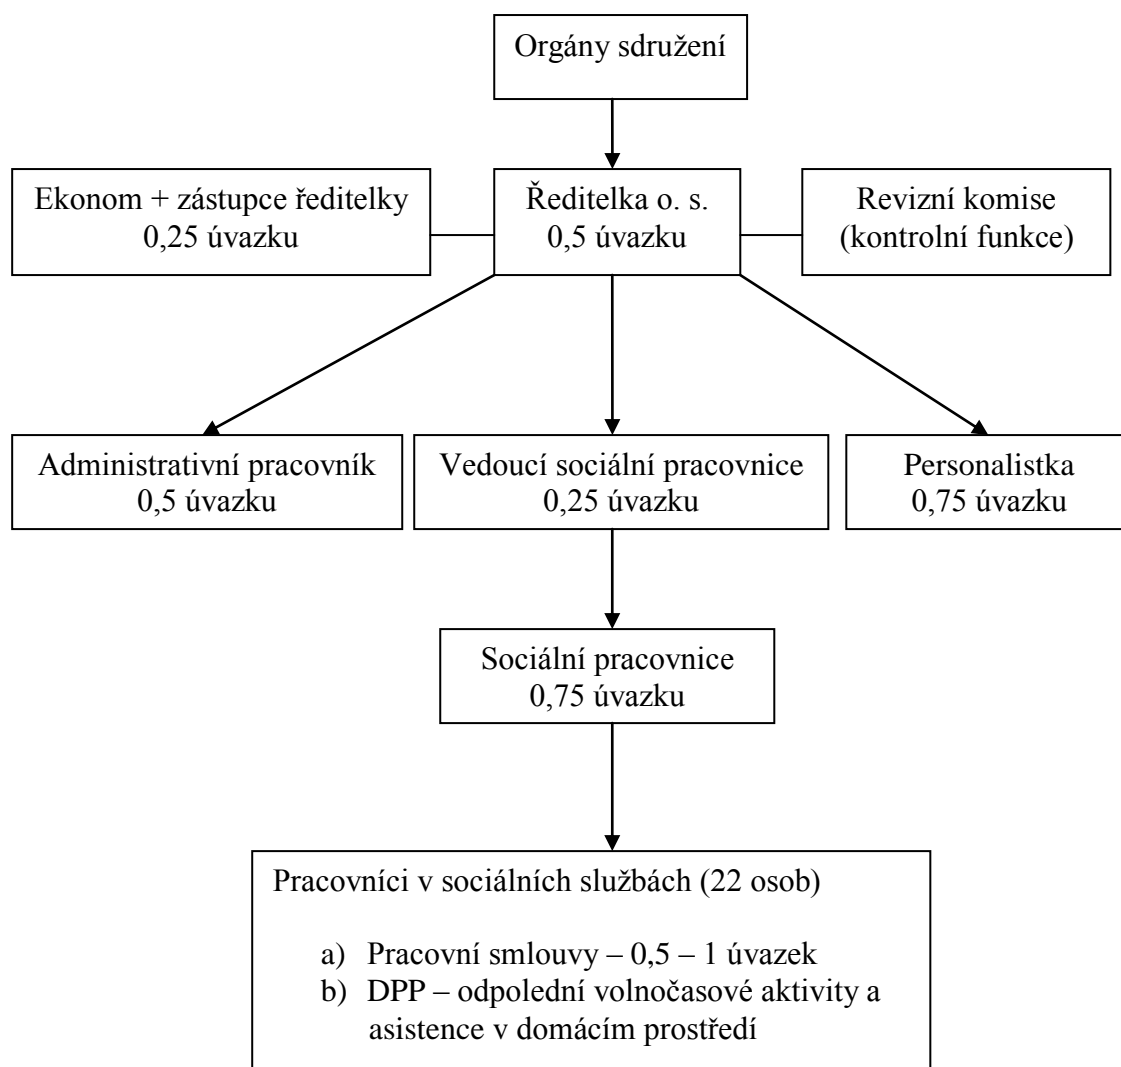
Orgány sdružení

Ekonom + zástupce ředitelky
0,25 úvazku

Ředitelka o. s.
0,5 úvazku

Revizní komise
(kontrolní funkce)

Administrativní pracovník
0,5 úvazku

Vedoucí sociální pracovnice
0,25 úvazku

Personalistka
0,75 úvazku

Sociální pracovnice
0,75 úvazku

Pracovníci v sociálních službách (22 osob)

a) Pracovní smlouvy – 0,5 – 1 úvazek
b) DPP – odpolední volnočasové aktivity a asistence v domácím prostředí